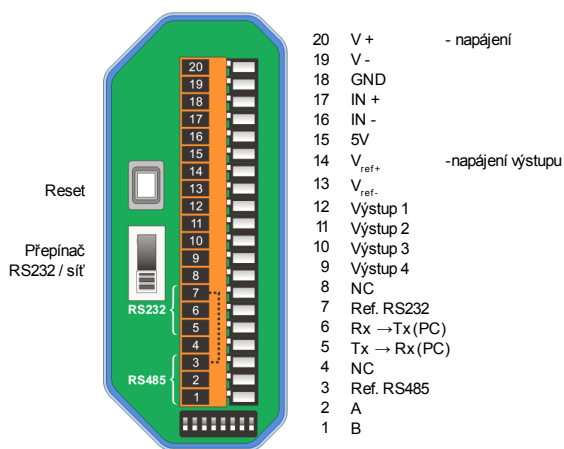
20
19
18
17
16
15
14
13
12
11
10
9
8
7
6
5
4
3
2
1

Reset

Přepínač RS232 / síť

RS232

RS485

20 V + - napájení
19 V -
18 GND
17 IN +
16 IN -
15 5V
14 $V_{ref+}$ -napájení výstupu
13 $V_{ref-}$
12 Výstup 1
11 Výstup 2
10 Výstup 3
9 Výstup 4
8 NC
7 Ref. RS232
6 Rx →Tx (PC)
5 Tx → Rx (PC)
4 NC
3 Ref. RS485
2 A
1 B